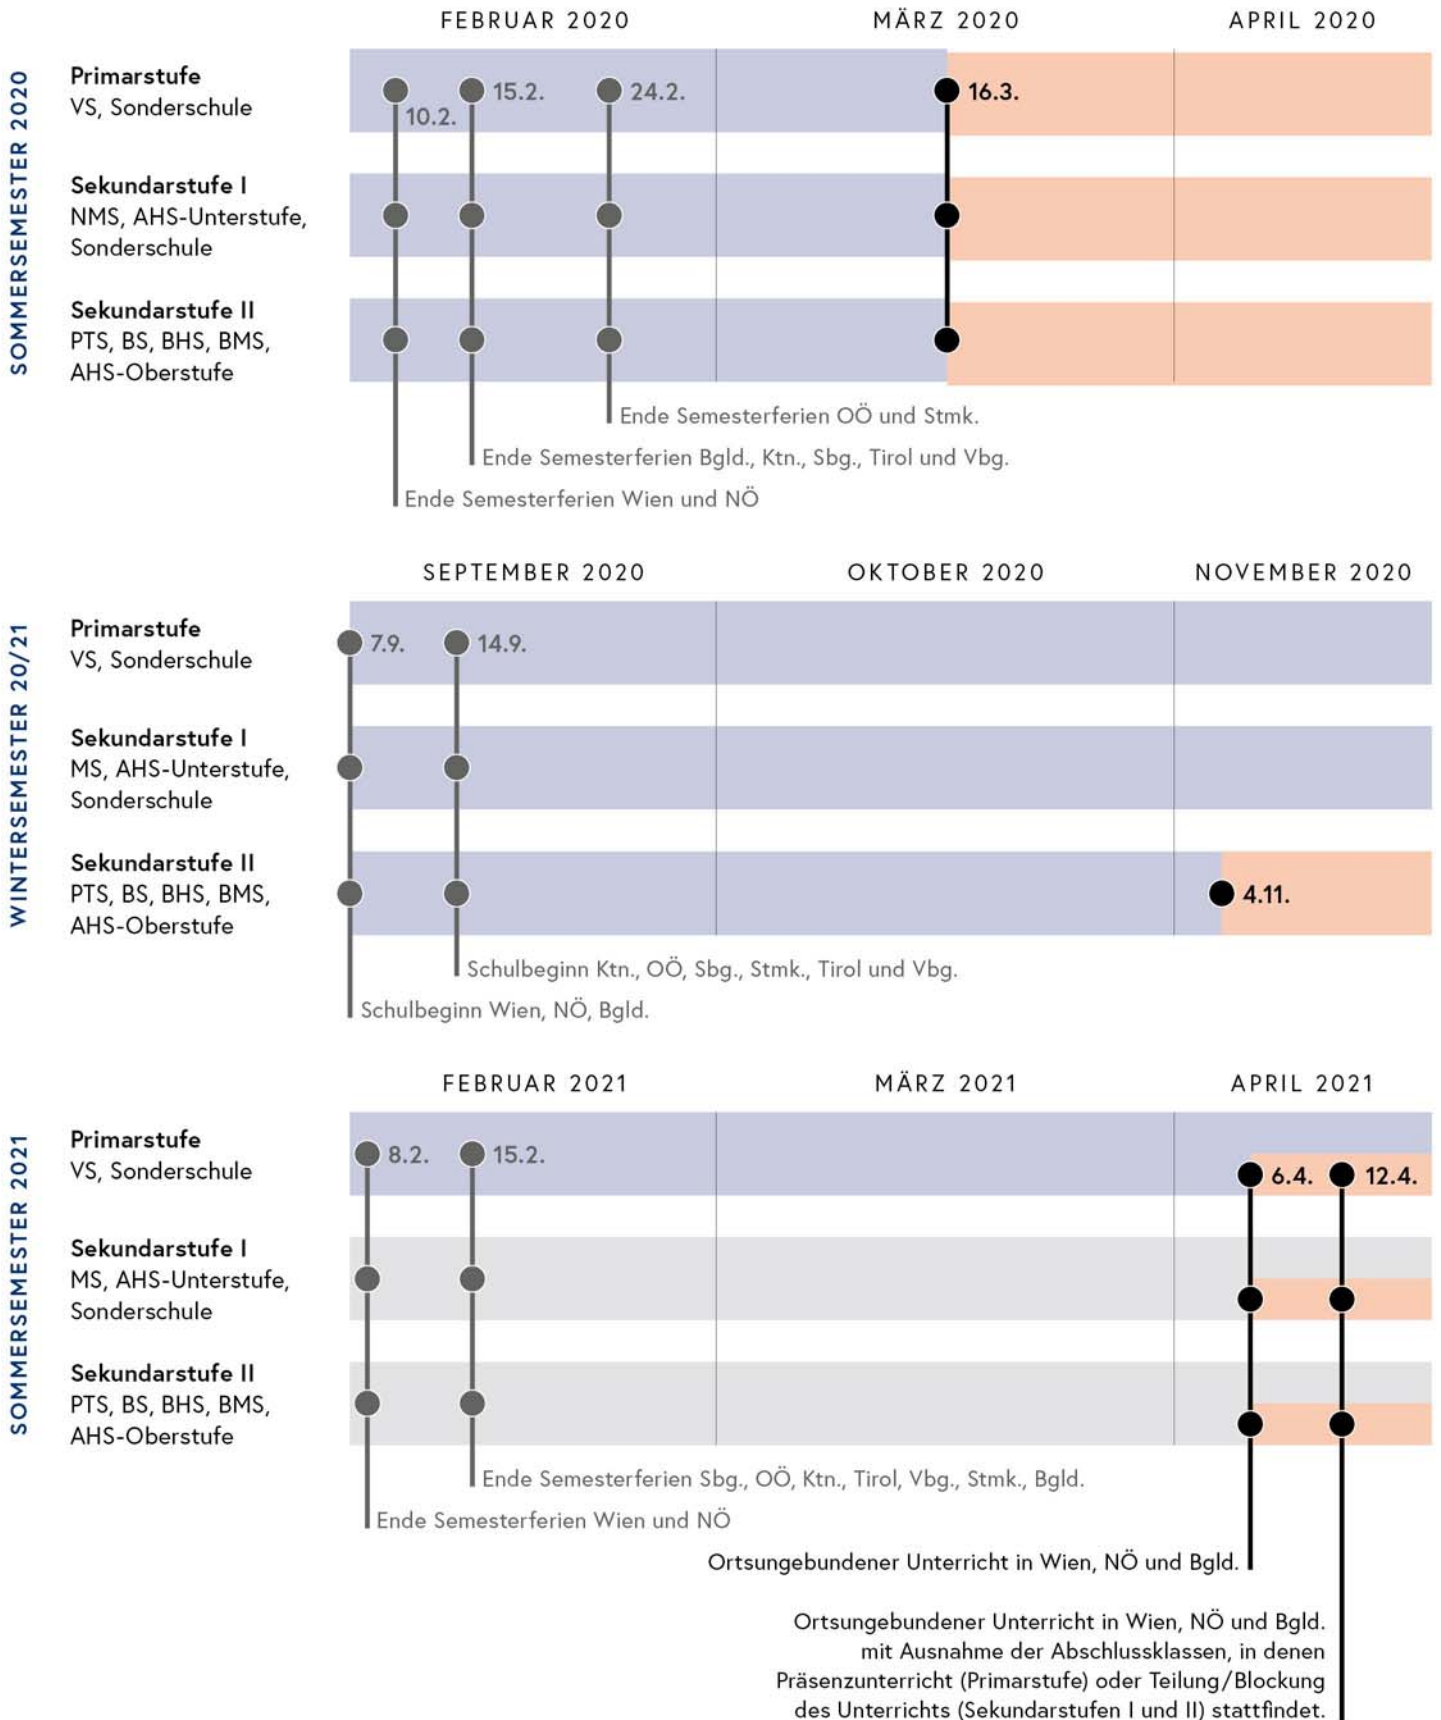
SOMMERSEMESTER 2020

FEBRUAR 2020 MÄRZ 2020 APRIL 2020

Primarstufe
VS, Sonderschule

10.2. 15.2. 24.2. 16.3.

Sekundarstufe I
NMS, AHS-Unterstufe, Sonderschule

Sekundarstufe II
PTS, BS, BHS, BMS, AHS-Oberstufe

Ende Semesterferien OÖ und Stmk.
Ende Semesterferien Bgld., Ktn., Sbg., Tirol und Vbg.
Ende Semesterferien Wien und NÖ

WINTERSEMESTER 20/21

SEPTEMBER 2020 OKTOBER 2020 NOVEMBER 2020

Primarstufe
VS, Sonderschule

7.9. 14.9.

Sekundarstufe I
MS, AHS-Unterstufe, Sonderschule

Sekundarstufe II
PTS, BS, BHS, BMS, AHS-Oberstufe

4.11.

Schulbeginn Ktn., OÖ, Sbg., Stmk., Tirol und Vbg.
Schulbeginn Wien, NÖ, Bgld.

SOMMERSEMESTER 2021

FEBRUAR 2021 MÄRZ 2021 APRIL 2021

Primarstufe
VS, Sonderschule

8.2. 15.2. 6.4. 12.4.

Sekundarstufe I
MS, AHS-Unterstufe, Sonderschule

Sekundarstufe II
PTS, BS, BHS, BMS, AHS-Oberstufe

Ende Semesterferien Sbg., OÖ, Ktn., Tirol, Vbg., Stmk., Bgld.
Ende Semesterferien Wien und NÖ

Ortsungebundener Unterricht in Wien, NÖ und Bgld.

Ortsungebundener Unterricht in Wien, NÖ und Bgld. mit Ausnahme der Abschlussklassen, in denen Präsenzunterricht (Primarstufe) oder Teilung/Blockung des Unterrichts (Sekundarstufen I und II) stattfindet.